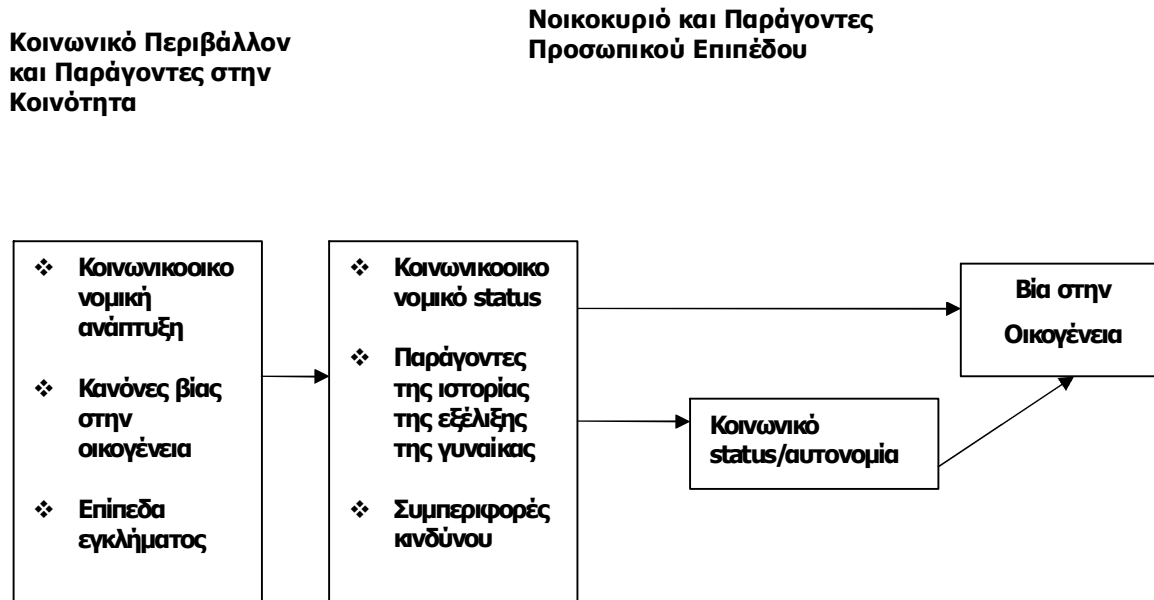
Κοινωνικό Περιβάλλον και Παράγοντες στην Κοινότητα

Νοικοκυριό και Παράγοντες Προσωπικού Επιπέδου

❖ Κοινωνικοοικονομική ανάπτυξη

❖ Κανόνες βίας στην οικογένεια

❖ Επίπεδα εγκλήματος

❖ Κοινωνικοοικονομικό status

❖ Παράγοντες της ιστορίας της εξέλιξης της γυναίκας

❖ Συμπεριφορές κινδύνου

Βία στην Οικογένεια

Κοινωνικό status/αυτονομία